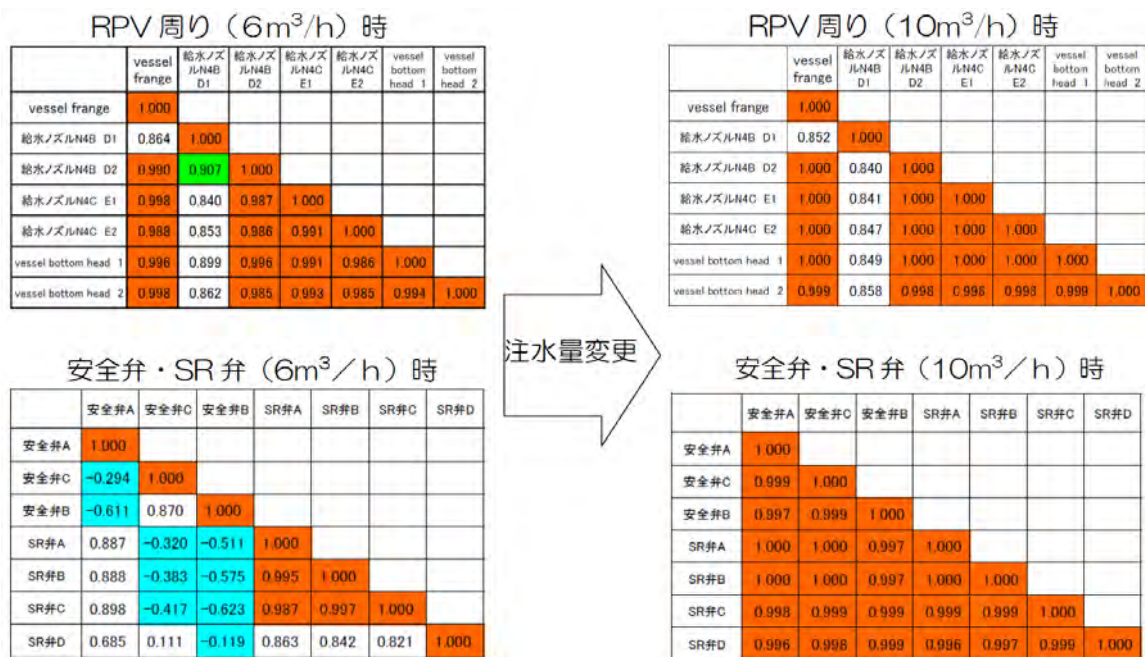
RPV周り（6m$^3$/h）時

| | vessel frange | 給水ノズルN4B D1 | 給水ノズルN4B D2 | 給水ノズルN4C E1 | 給水ノズルN4C E2 | vessel bottom head 1 | vessel bottom head 2 |
|---|---|---|---|---|---|---|---|
| vessel frange | 1.000 | | | | | | |
| 給水ノズルN4B D1 | 0.864 | 1.000 | | | | | |
| 給水ノズルN4B D2 | 0.990 | 0.907 | 1.000 | | | | |
| 給水ノズルN4C E1 | 0.998 | 0.840 | 0.987 | 1.000 | | | |
| 給水ノズルN4C E2 | 0.988 | 0.853 | 0.986 | 0.991 | 1.000 | | |
| vessel bottom head 1 | 0.996 | 0.899 | 0.996 | 0.991 | 0.986 | 1.000 | |
| vessel bottom head 2 | 0.998 | 0.862 | 0.985 | 0.993 | 0.985 | 0.994 | 1.000 |

安全弁・SR弁（6m$^3$／h）時

| | 安全弁A | 安全弁C | 安全弁B | SR弁A | SR弁B | SR弁C | SR弁D |
|---|---|---|---|---|---|---|---|
| 安全弁A | 1.000 | | | | | | |
| 安全弁C | −0.294 | 1.000 | | | | | |
| 安全弁B | −0.611 | 0.870 | 1.000 | | | | |
| SR弁A | 0.887 | −0.320 | −0.511 | 1.000 | | | |
| SR弁B | 0.888 | −0.383 | −0.575 | 0.995 | 1.000 | | |
| SR弁C | 0.898 | −0.417 | −0.623 | 0.987 | 0.997 | 1.000 | |
| SR弁D | 0.685 | 0.111 | −0.119 | 0.863 | 0.842 | 0.821 | 1.000 |

注水量変更

RPV周り（10m$^3$/h）時

| | vessel frange | 給水ノズルN4B D1 | 給水ノズルN4B D2 | 給水ノズルN4C E1 | 給水ノズルN4C E2 | vessel bottom head 1 | vessel bottom head 2 |
|---|---|---|---|---|---|---|---|
| vessel frange | 1.000 | | | | | | |
| 給水ノズルN4B D1 | 0.852 | 1.000 | | | | | |
| 給水ノズルN4B D2 | 1.000 | 0.840 | 1.000 | | | | |
| 給水ノズルN4C E1 | 1.000 | 0.841 | 1.000 | 1.000 | | | |
| 給水ノズルN4C E2 | 1.000 | 0.847 | 1.000 | 1.000 | 1.000 | | |
| vessel bottom head 1 | 1.000 | 0.849 | 1.000 | 1.000 | 1.000 | 1.000 | |
| vessel bottom head 2 | 0.999 | 0.858 | 0.998 | 0.996 | 0.998 | 0.999 | 1.000 |

安全弁・SR弁（10m$^3$／h）時

| | 安全弁A | 安全弁C | 安全弁B | SR弁A | SR弁B | SR弁C | SR弁D |
|---|---|---|---|---|---|---|---|
| 安全弁A | 1.000 | | | | | | |
| 安全弁C | 0.999 | 1.000 | | | | | |
| 安全弁B | 0.997 | 0.999 | 1.000 | | | | |
| SR弁A | 1.000 | 1.000 | 0.997 | 1.000 | | | |
| SR弁B | 1.000 | 1.000 | 0.997 | 1.000 | 1.000 | | |
| SR弁C | 0.998 | 0.999 | 0.999 | 0.999 | 0.999 | 1.000 | |
| SR弁D | 0.996 | 0.998 | 0.999 | 0.996 | 0.997 | 0.999 | 1.000 |